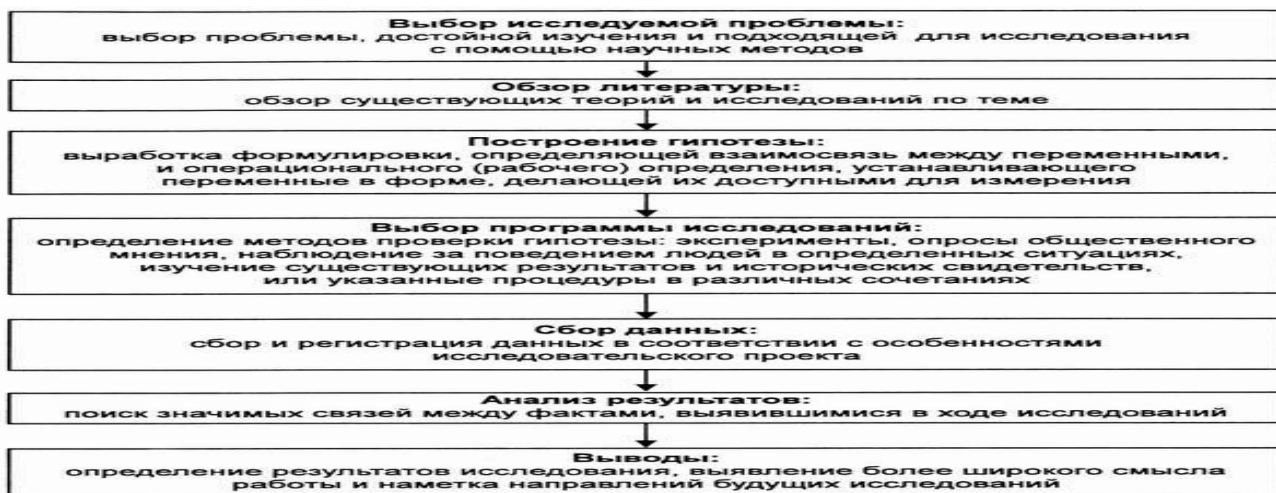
Выбор исследуемой проблемы:
выбор проблемы, достойной изучения и подходящей для исследования с помощью научных методов

Обзор литературы:
обзор существующих теорий и исследований по теме

Построение гипотезы:
выработка формулировки, определяющей взаимосвязь между переменными, и операционального (рабочего) определения, устанавливающего переменные в форме, делающей их доступными для измерения

Выбор программы исследований:
определение методов проверки гипотезы: эксперименты, опросы общественного мнения, наблюдение за поведением людей в определенных ситуациях, изучение существующих результатов и исторических свидетельств, или указанные процедуры в различных сочетаниях

Сбор данных:
сбор и регистрация данных в соответствии с особенностями исследовательского проекта

Анализ результатов:
поиск значимых связей между фактами, выявившимися в ходе исследований

Выводы:
определение результатов исследования, выявление более широкого смысла работы и наметка направлений будущих исследований